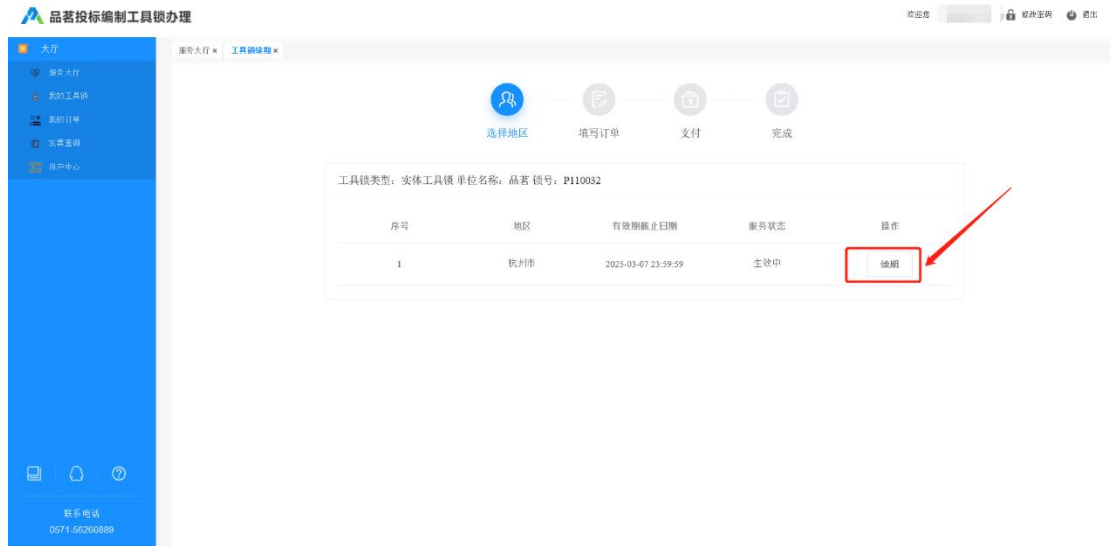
品茗投标编制工具锁办理

欢迎您 修改密码 退出

大厅
服务大厅
我的工具锁
我的订单
发票查询
用户中心

服务大厅 × 工具锁续期 ×

选择地区 填写订单 支付 完成

工具锁类型：实体工具锁 单位名称：品茗 锁号：P110032

| 序号 | 地区 | 有效期截止日期 | 服务状态 | 操作 |
|---|---|---|---|---|
| 1 | 杭州市 | 2025-03-07 23:59:59 | 生效中 | 续期 |

联系电话
0571-56260889